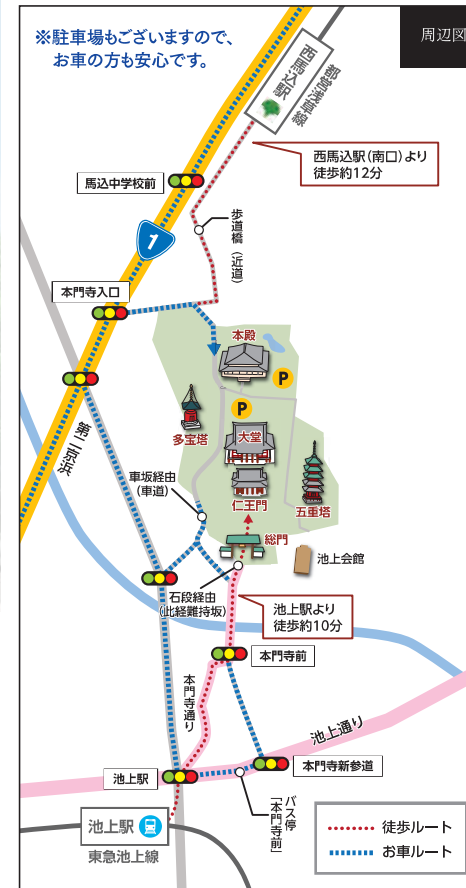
※駐車場もございますので、
お車の方も安心です。

周辺図

西馬込駅

都営浅草線

西馬込駅(南口)より
徒歩約12分

馬込中学校前

7

歩道橋(近道)

本門寺入口

本殿

P

P

多宝塔

大堂

五重塔

第二京浜

車坂経由
(車道)

仁王門

総門

池上会館

石段経由
(此経難持坂)

池上駅より
徒歩約10分

本門寺前

本門寺通り

池上通り

池上駅

本門寺新参道

バス停
「本門寺前」

池上駅

東急池上線

徒歩ルート

お車ルート